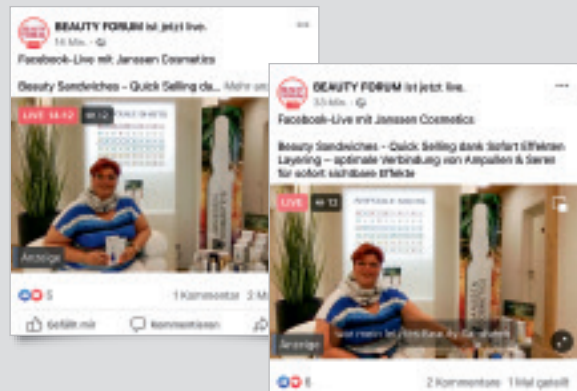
BEAUTY FORUM ist jetzt live.
14 Min. ·

Facebook-Live mit Janssen Cosmetics

Beauty Sandwiches – Quick Selling da... Mehr an

LIVE 14:12 12

Anzeige

5 1 Kommentar 2 M

Gefällt mir Kommentieren

BEAUTY FORUM ist jetzt live.
33 Min. ·

Facebook-Live mit Janssen Cosmetics

Beauty Sandwiches – Quick Selling dank Sofort-Effekten Layering – optimale Verbindung von Ampullen & Seren für sofort sichtbare Effekte

LIVE 12

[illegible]

Anzeige

6 2 Kommentare 1 Mal geteilt